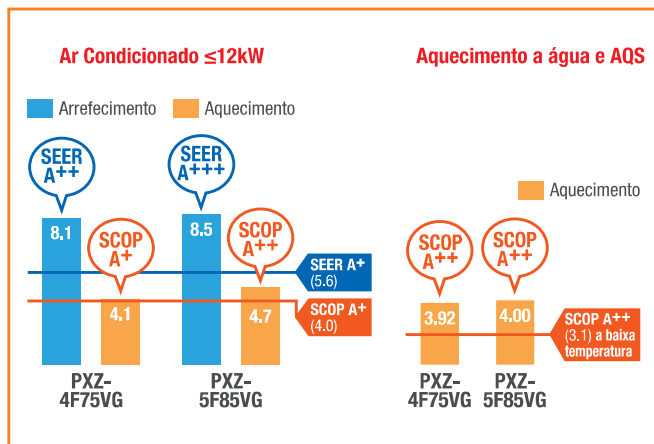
Ar Condicionado ≤12kW

Arrefecimento Aquecimento

SEER A++

8.1

SCOP A+

4.1

PXZ-4F75VG

SEER A+++

8.5

SCOP A++

4.7

PXZ-5F85VG

SEER A+ (5.6)

SCOP A+ (4.0)

Aquecimento a água e AQS

Aquecimento

SCOP A++

3.92

PXZ-4F75VG

SCOP A++

4.00

PXZ-5F85VG

SCOP A++ (3.1) a baixa temperatura